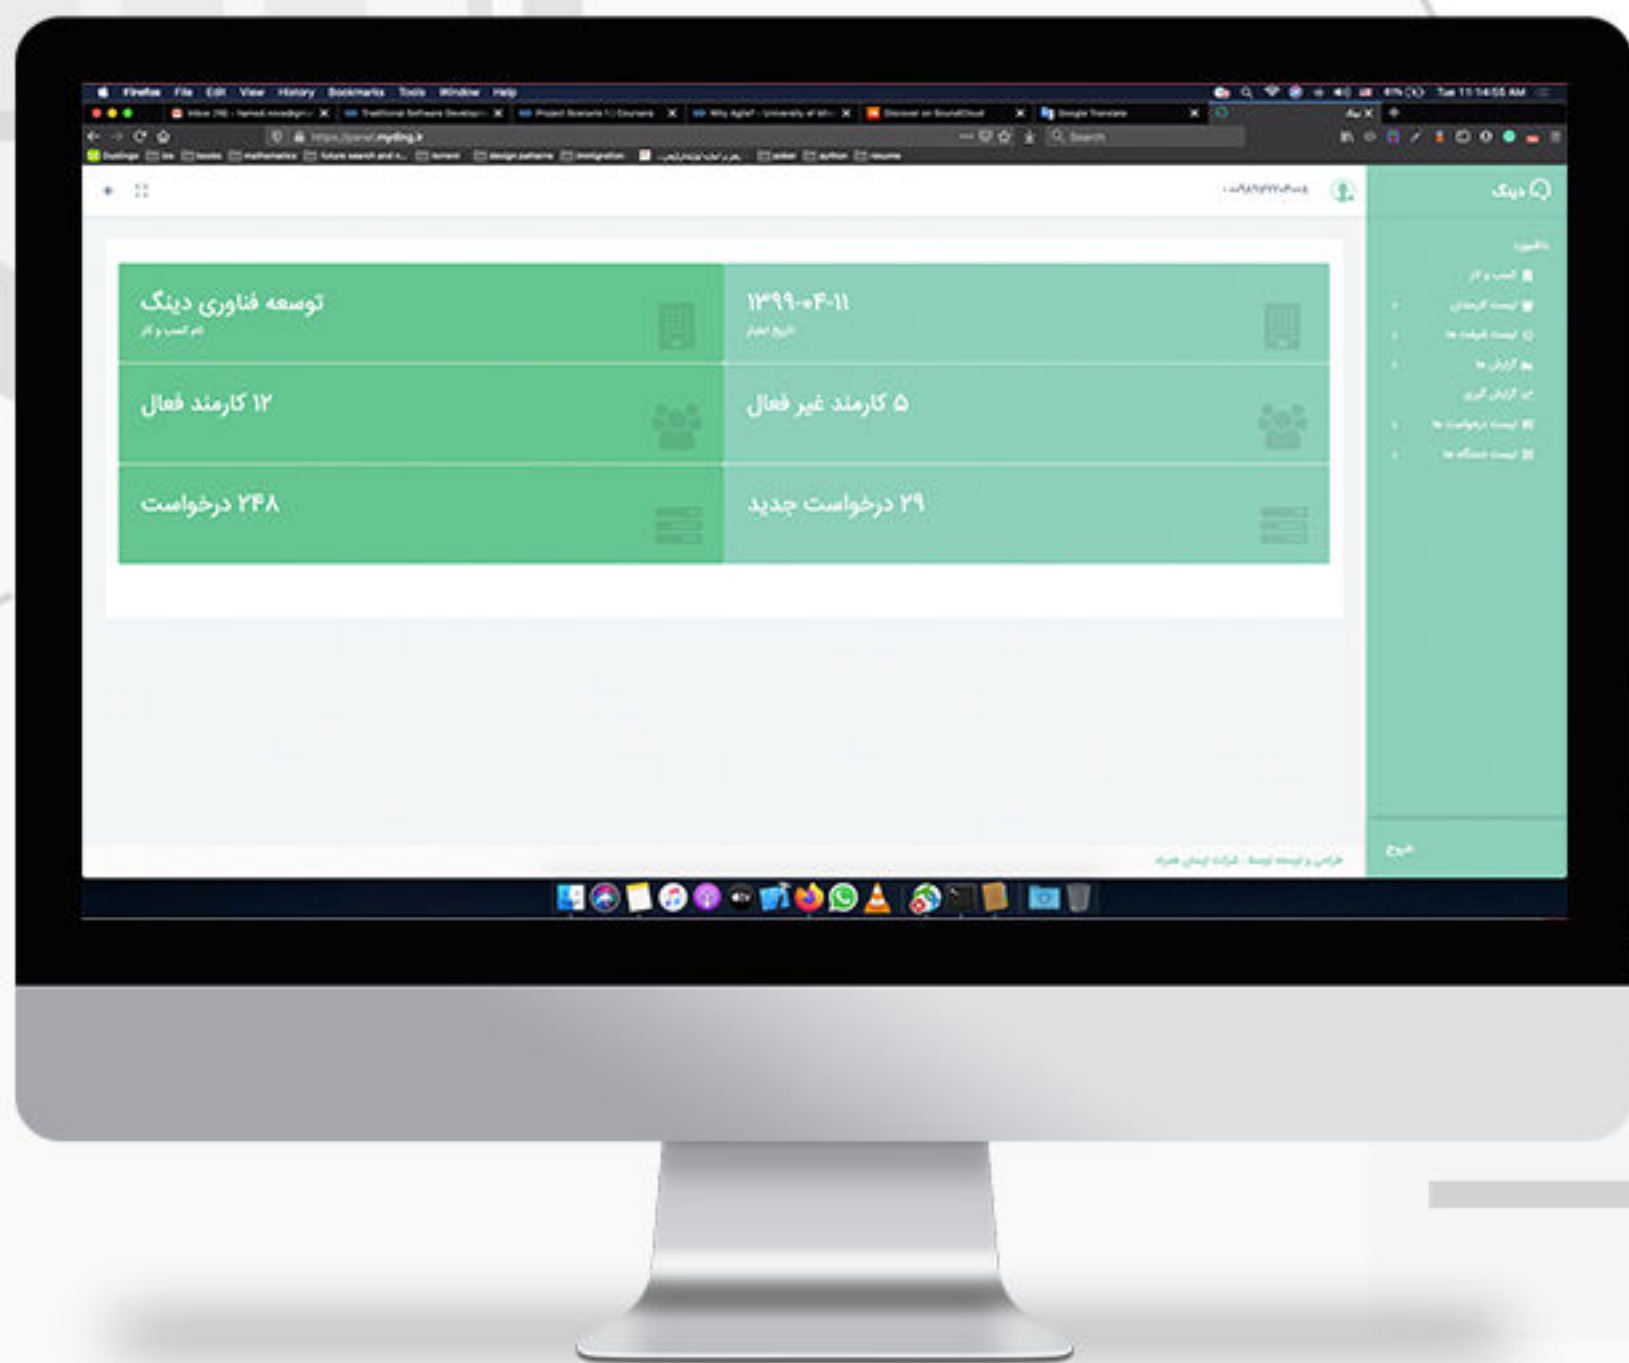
Firefox File Edit View History Bookmarks Tools Window Help

Tue 11:14:55 AM

Inbox (16) - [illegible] | Traditional Software Develop | Project Scenario 1 | Coursera | Why Agile? - University of Min | Discover on SoundCloud | Google Translate

https://panel.myding.ir

Duolingo | ce | books | mathematics | future search and n... | torrent | design patterns | immigration | rakrw | python | resume

دینگ

داشبورد

کسب و کار

لیست کارمندان

لیست شیفت ها

گزارش ها

گزارش گیری

لیست درخواست ها

لیست دستگاه ها

خروج

۰۰۹۸۹۱۲۲۲۰۰۰۸

توسعه فناوری دینگ

نام کسب و کار

۱۳۹۹-۰۴-۱۱

تاریخ اعتبار

۱۲ کارمند فعال

۵ کارمند غیر فعال

۲۴۸ درخواست

۲۹ درخواست جدید

طراحی و توسعه توسط : شرکت ایسان همراه